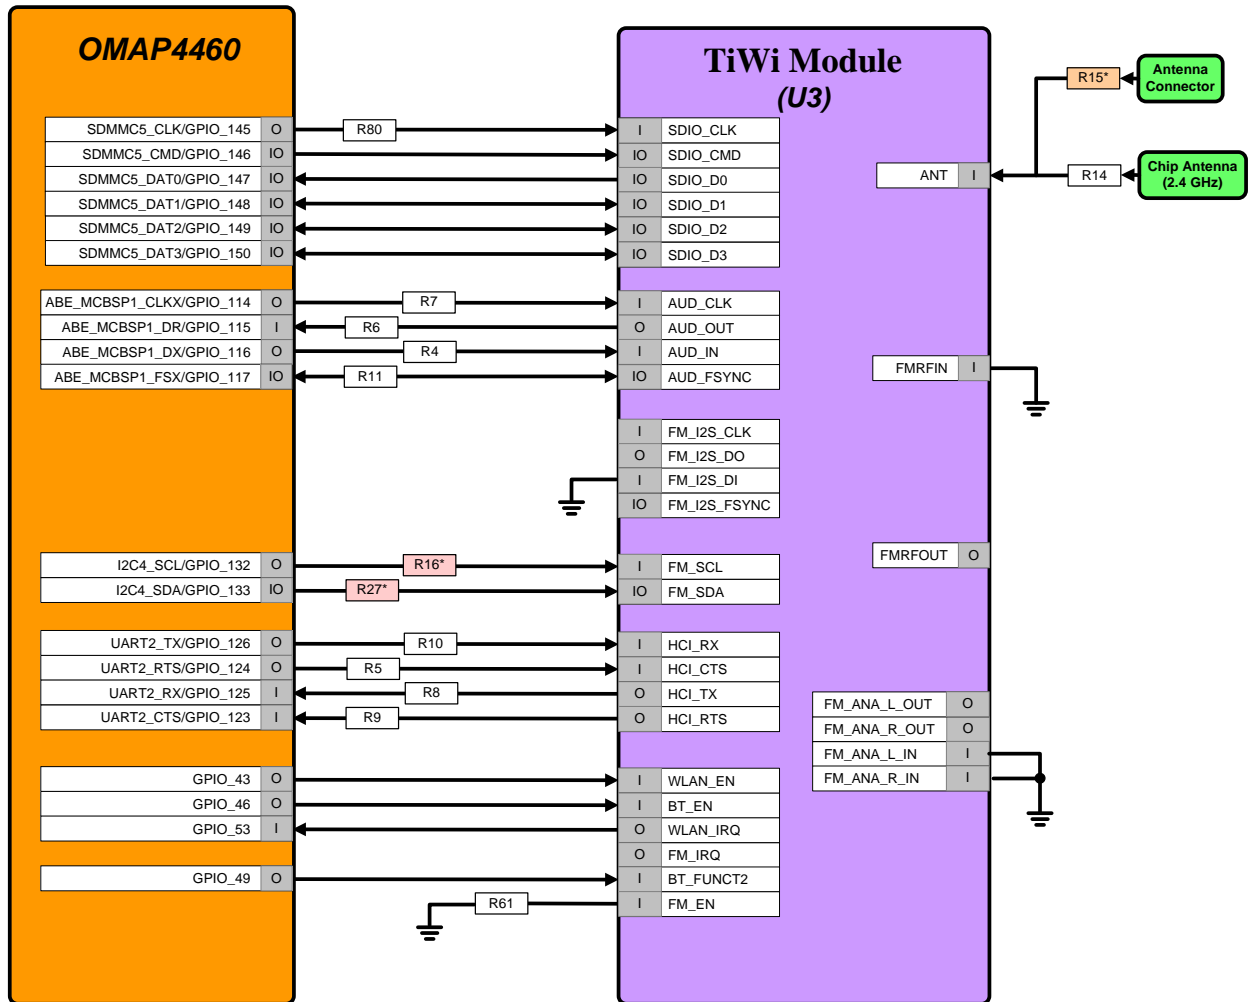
OMAP4460

SDMMC5_CLK/GPIO_145 O
SDMMC5_CMD/GPIO_146 IO
SDMMC5_DAT0/GPIO_147 IO
SDMMC5_DAT1/GPIO_148 IO
SDMMC5_DAT2/GPIO_149 IO
SDMMC5_DAT3/GPIO_150 IO

ABE_MCBSP1_CLKX/GPIO_114 O
ABE_MCBSP1_DR/GPIO_115 I
ABE_MCBSP1_DX/GPIO_116 O
ABE_MCBSP1_FSX/GPIO_117 IO

I2C4_SCL/GPIO_132 O
I2C4_SDA/GPIO_133 IO

UART2_TX/GPIO_126 O
UART2_RTS/GPIO_124 O
UART2_RX/GPIO_125 I
UART2_CTS/GPIO_123 I

GPIO_43 O
GPIO_46 O
GPIO_53 I

GPIO_49 O

R80
R7
R6
R4
R11
R16*
R27*
R10
R5
R8
R9
R61

TiWi Module
(U3)

I SDIO_CLK
IO SDIO_CMD
IO SDIO_D0
IO SDIO_D1
IO SDIO_D2
IO SDIO_D3

I AUD_CLK
O AUD_OUT
I AUD_IN
IO AUD_FSYNC

I FM_I2S_CLK
O FM_I2S_DO
I FM_I2S_DI
IO FM_I2S_FSYNC

I FM_SCL
IO FM_SDA

I HCI_RX
I HCI_CTS
O HCI_TX
O HCI_RTS

I WLAN_EN
I BT_EN
O WLAN_IRQ
O FM_IRQ
I BT_FUNCT2
I FM_EN

ANT I
FMRFIN I
FMRFOUT O
FM_ANA_L_OUT O
FM_ANA_R_OUT O
FM_ANA_L_IN I
FM_ANA_R_IN I

R15*
Antenna Connector
R14
Chip Antenna (2.4 GHz)